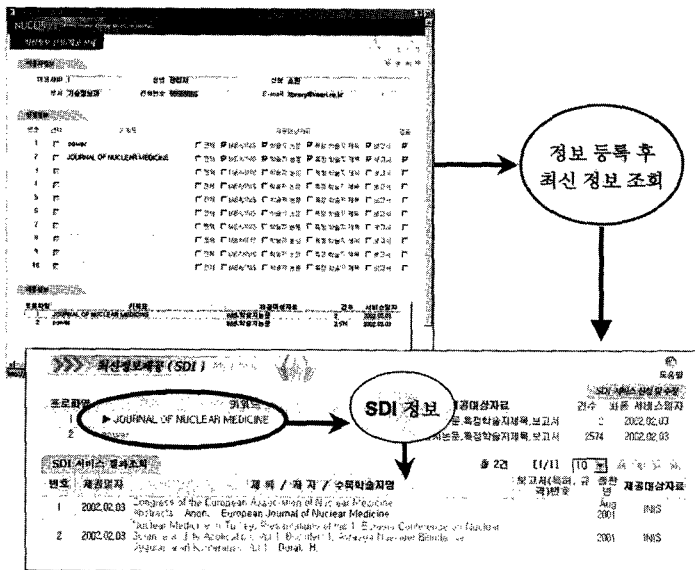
NUCLEUS

정보 등록 후 최신 정보 조회

power
JOURNAL OF NUCLEAR MEDICINE

E-mail library@kaeri.re.kr

JOURNAL OF NUCLEAR MEDICINE
power

최신정보제공 (SDI)

도움말

SDI 정보

프로파일 키워드 제공대상자료 건수 최종 서비스일자
1 ▶ JOURNAL OF NUCLEAR MEDICINE 논문,학술지제목,보고서 2 2002.02.03
2 power 논문,학술지제목,보고서 2574 2002.02.03

SDI 서비스 결과조회

총 2건 [1/1] 10

| 번호 | 제공일자 | 제목 / 저자 / 수록학술지명 | 보고서(특허, 규격)번호 | 출판년 | 제공대상자료 |
|---|---|---|---|---|---|
| 1 | 2002.02.03 | Congress of the European Association of Nuclear Medicine Abstracts. Anon. European Journal of Nuclear Medicine | | Aug 2001 | INIS |
| 2 | 2002.02.03 | Nuclear Medicine in Turkey. Presentations of the 1. Eurasia Conference on Nuclear Science and Its Application. Vol 1. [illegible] Vol 2. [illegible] Bilimleri ve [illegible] Kongresi. Vol 1. Dural, H. | | 2001 | INIS |